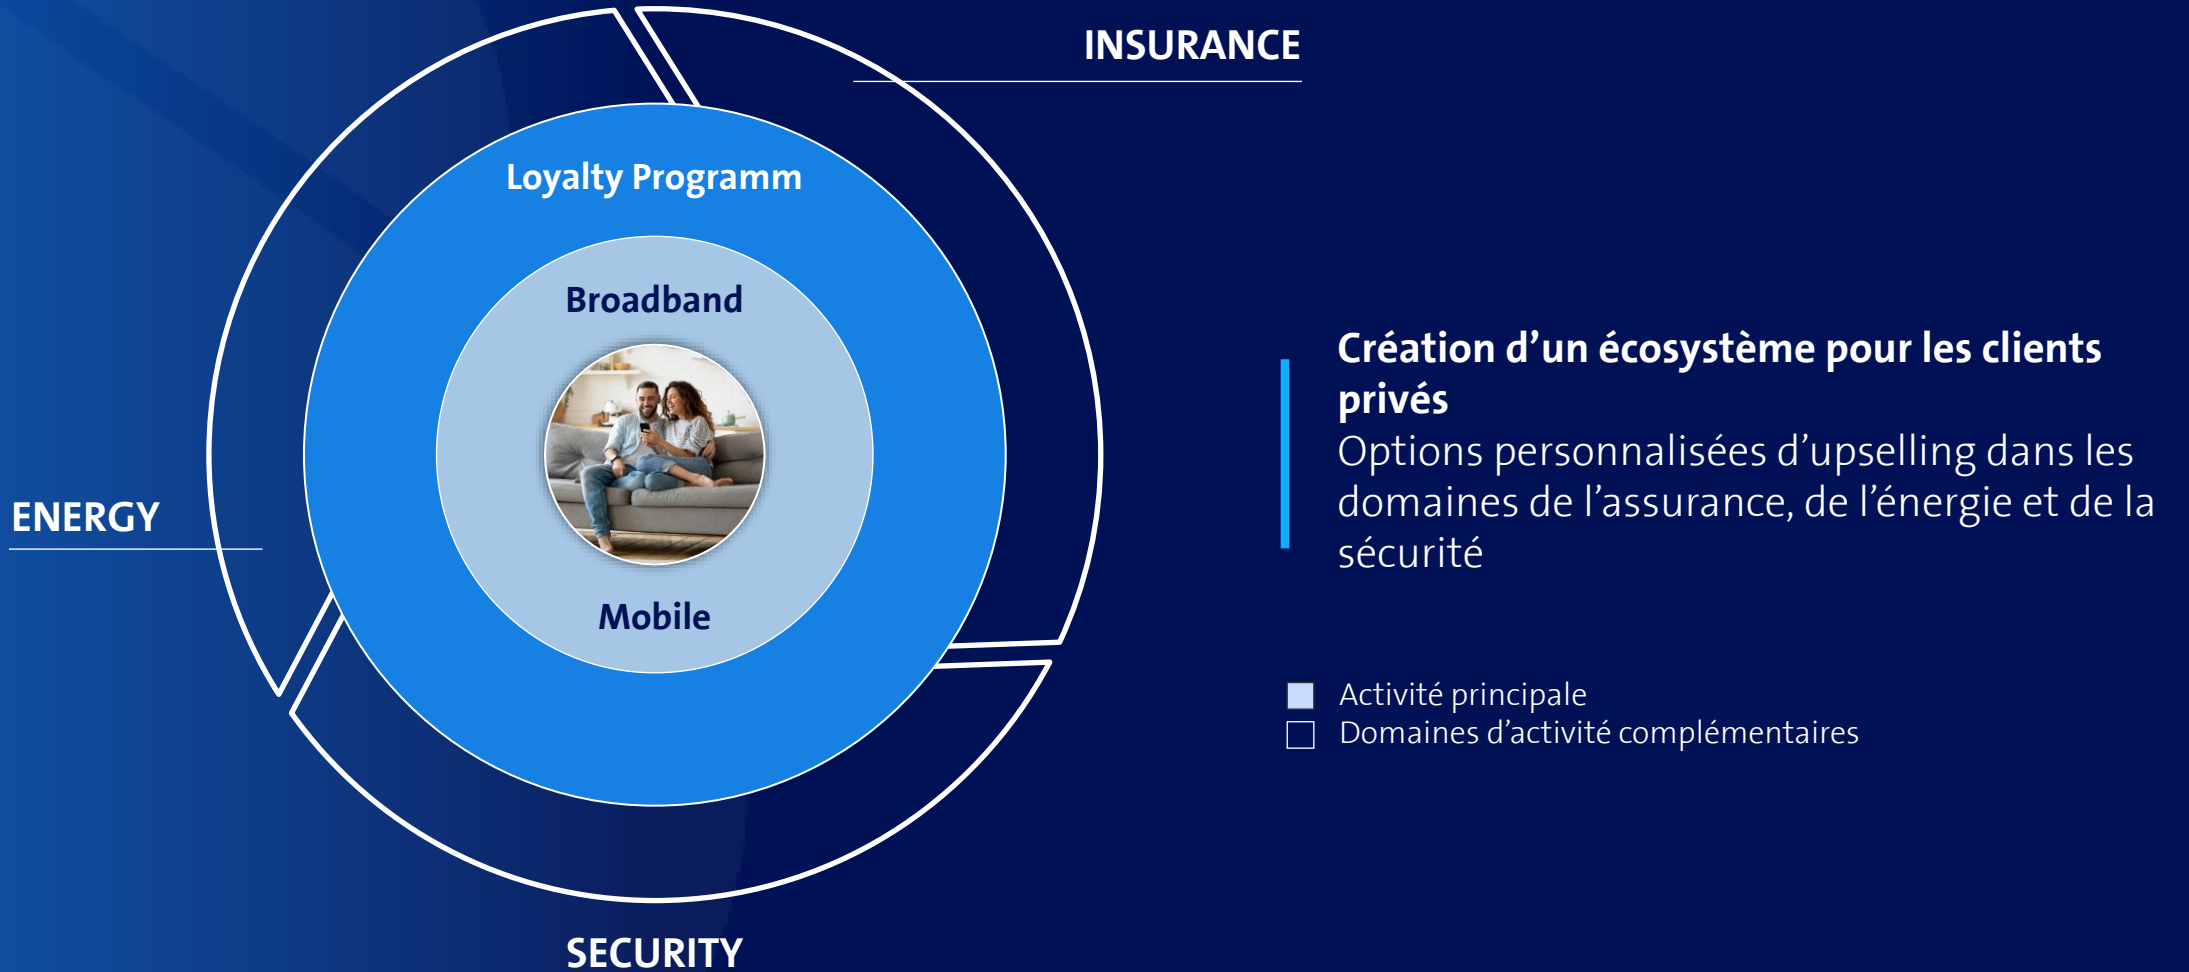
INSURANCE

Loyalty Programm

Broadband

Mobile

ENERGY

SECURITY

**Création d'un écosystème pour les clients privés**
Options personnalisées d'upselling dans les domaines de l'assurance, de l'énergie et de la sécurité

Activité principale
Domaines d'activité complémentaires